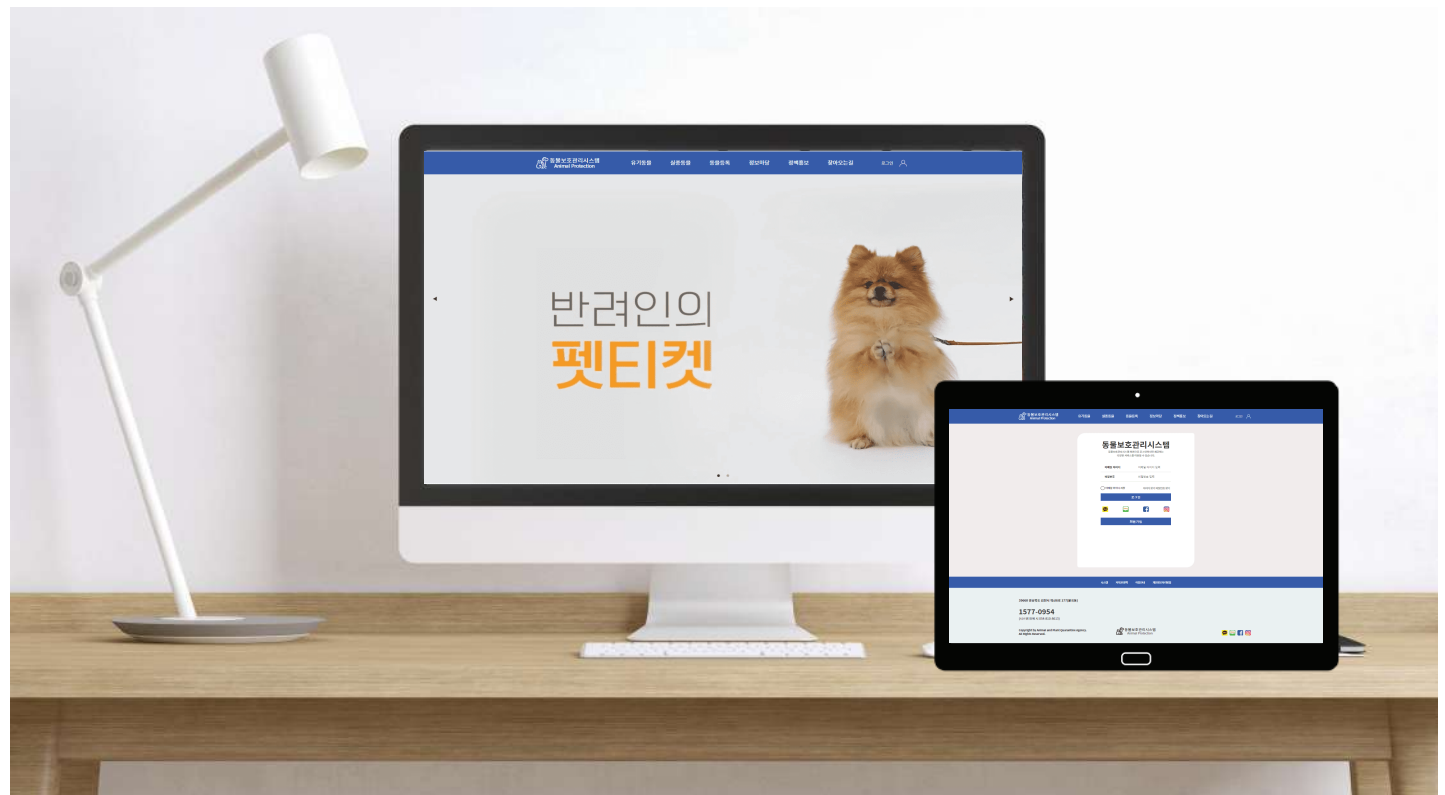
동물보호관리시스템
Animal Protection
유기동물 실종동물 동물등록 펫보마당 정책홍보 찾아오는길
로그인

반려인의
펫티켓

동물보호관리시스템
Animal Protection
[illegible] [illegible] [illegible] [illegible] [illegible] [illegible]
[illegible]

동물보호관리시스템
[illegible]
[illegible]
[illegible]
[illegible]
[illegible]
로그인
회원가입

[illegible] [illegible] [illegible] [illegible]

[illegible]
1577-0954
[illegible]
Copyright by Animal and Plant Quarantine Agency.
All rights reserved.
동물보호관리시스템
Animal Protection